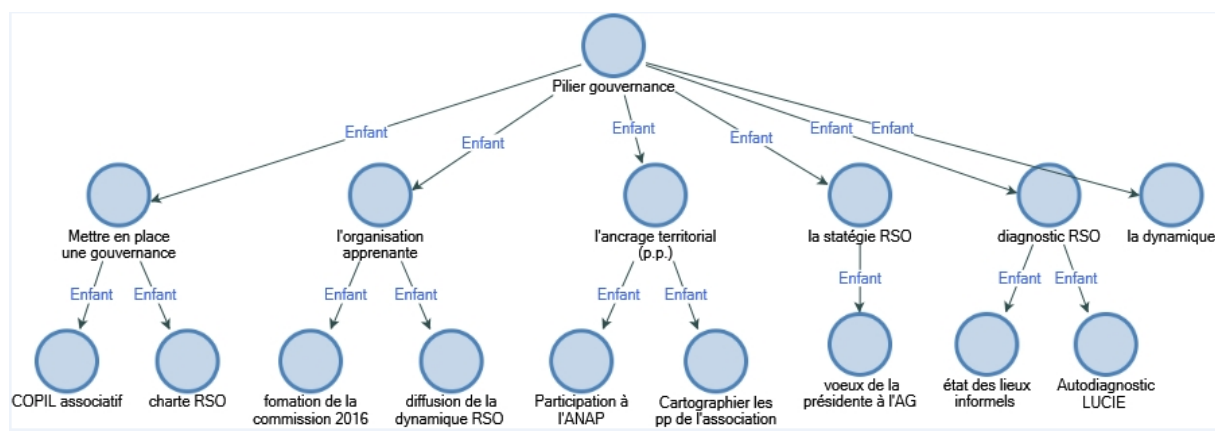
Pilier gouvernance

Enfant
Enfant
Enfant
Enfant
Enfant
Enfant

Mettre en place une gouvernance

l'organisation apprenante

l'ancrage territorial (p.p.)

la statégie RSO

diagnostic RSO

la dynamique

Enfant
Enfant
Enfant
Enfant
Enfant
Enfant
Enfant
Enfant
Enfant

COPIL associatif

charte RSO

fomation de la commission 2016

diffusion de la dynamique RSO

Participation à l'ANAP

Cartographier les pp de l'association

voeux de la présidente à l'AG

état des lieux informels

Autodiagnostic LUCIE